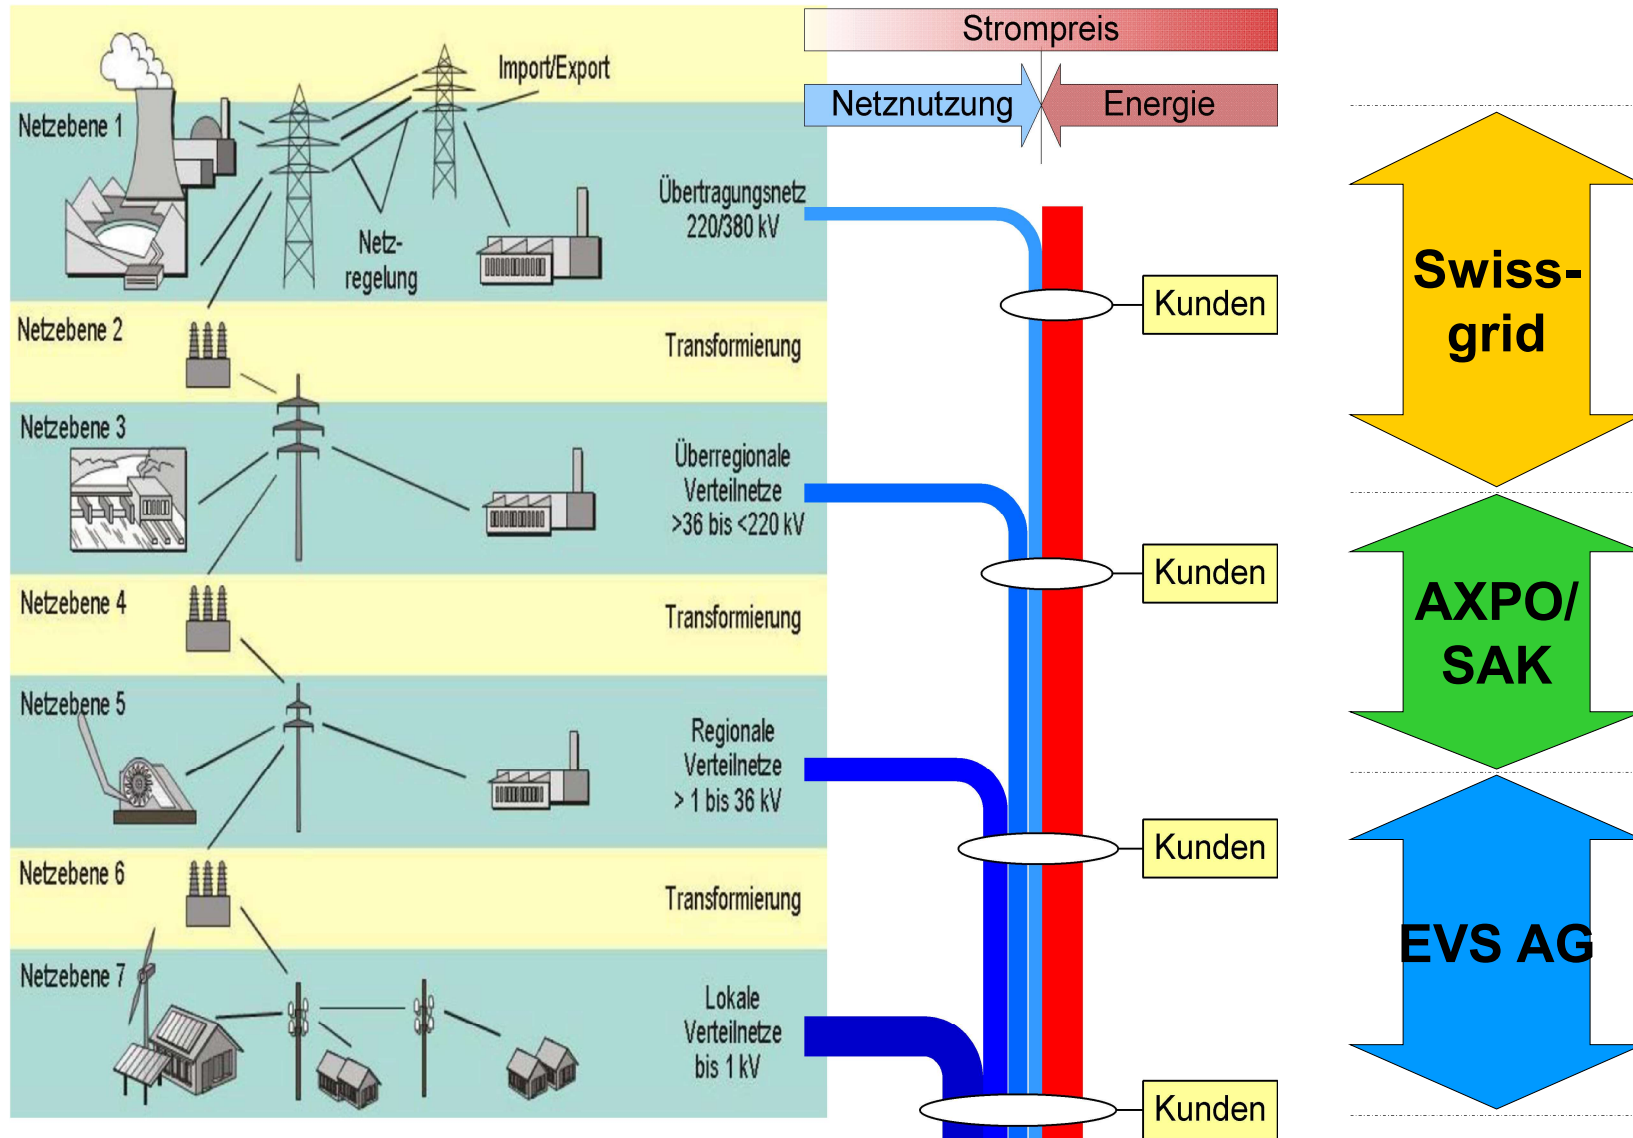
Strompreis

Netznutzung

Energie

Import/Export

Netzebene 1

Netz-
regelung

Übertragungsnetz
220/380 kV

Kunden

Swiss-
grid

Netzebene 2

Transformierung

Netzebene 3

Überregionale
Verteilnetze
>36 bis <220 kV

Kunden

Netzebene 4

Transformierung

AXPO/
SAK

Netzebene 5

Regionale
Verteilnetze
> 1 bis 36 kV

Kunden

Netzebene 6

Transformierung

Netzebene 7

Lokale
Verteilnetze
bis 1 kV

EVS AG

Kunden